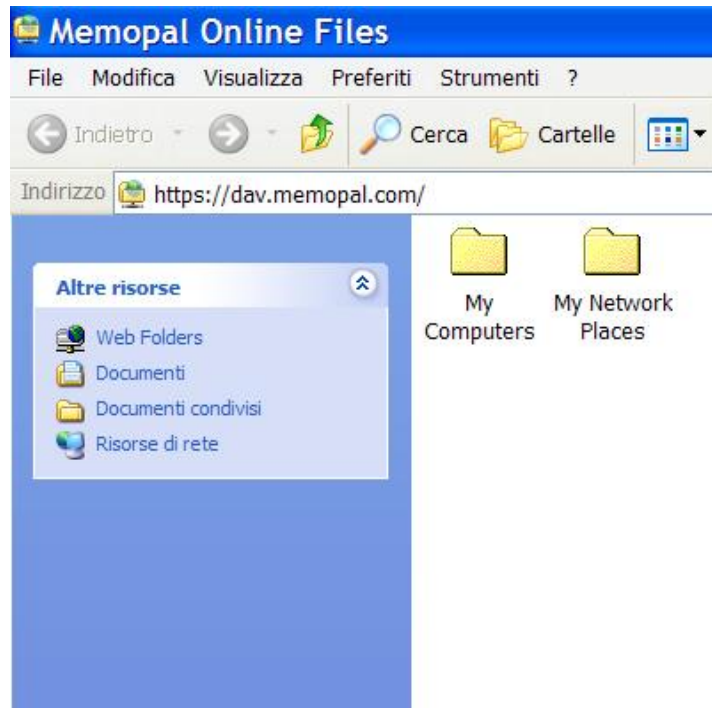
Memopal Online Files

File Modifica Visualizza Preferiti Strumenti ?

Indietro Cerca Cartelle

Indirizzo https://dav.memopal.com/

Altre risorse

Web Folders
Documenti
Documenti condivisi
Risorse di rete

My Computers

My Network Places